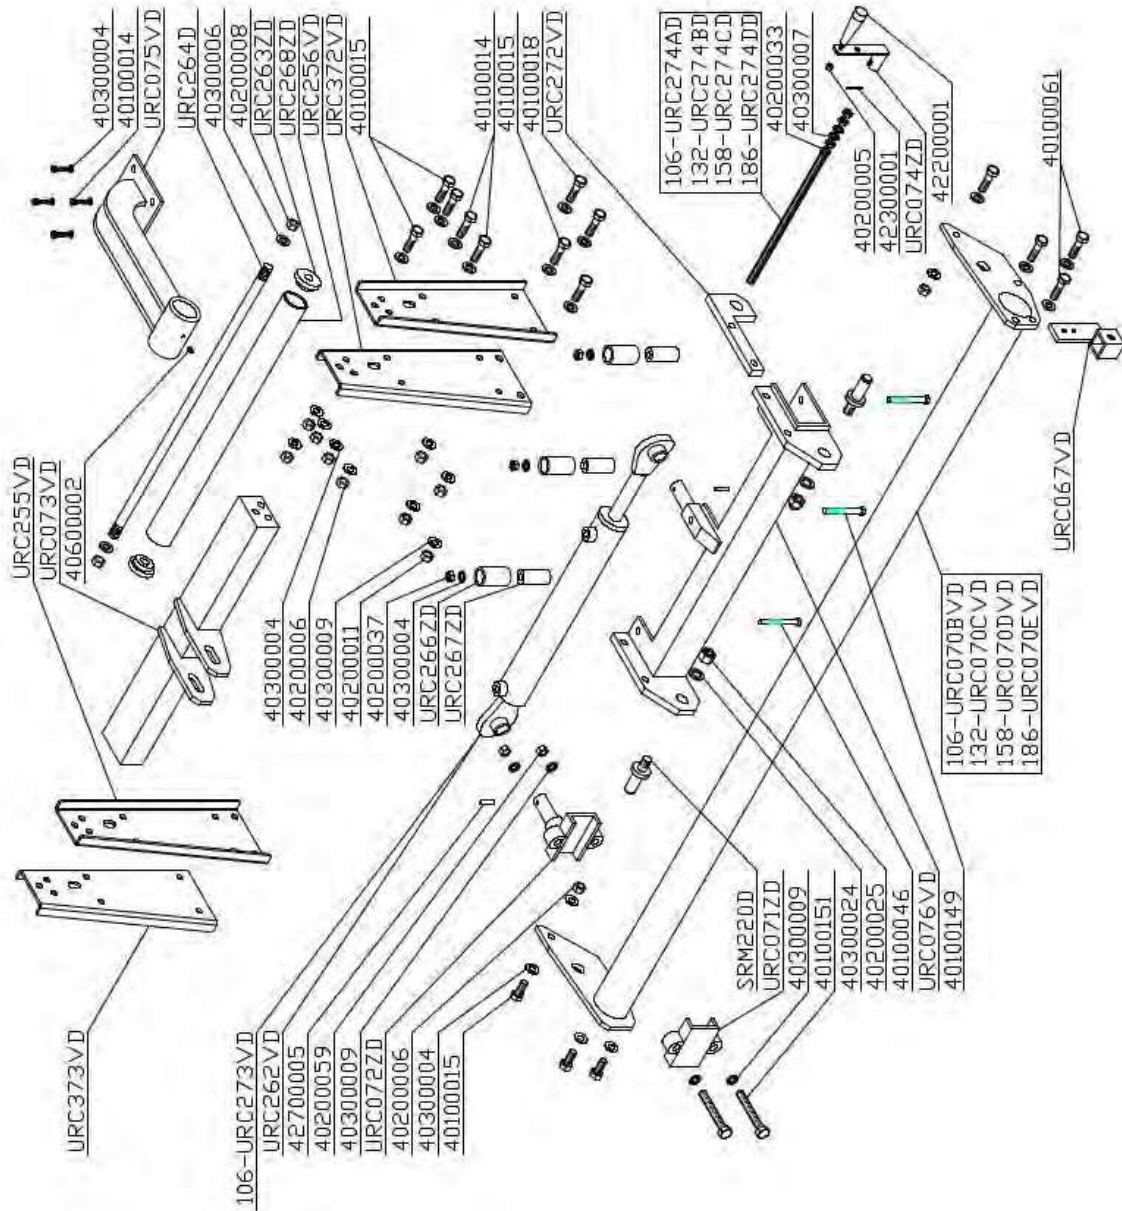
40300004
40100014
URC075VD
URC264D
40300006
40200008
URC263ZD
URC268ZD
URC256VD
URC372VD
40100015
40100014
40100015
40100018
URC272VD
106-URC274AD
132-URC274BD
158-URC274CD
186-URC274DD
40200033
40300007
40200005
42300001
URC074ZD
42200001
40100061
URC255VD
URC073VD
40600002
40300004
40200006
40300009
40200011
40200037
40300004
URC266ZD
URC267ZD
URC067VD
106-URC070BVD
132-URC070CVD
158-URC070DVD
186-URC070EVD
URC373VD
106-URC273VD
URC262VD
42700005
40200059
40300009
URC072ZD
40200006
40300004
40100015
SRM220D
URC071ZD
40300009
40100151
40300024
40200025
40100046
URC076VD
40100149